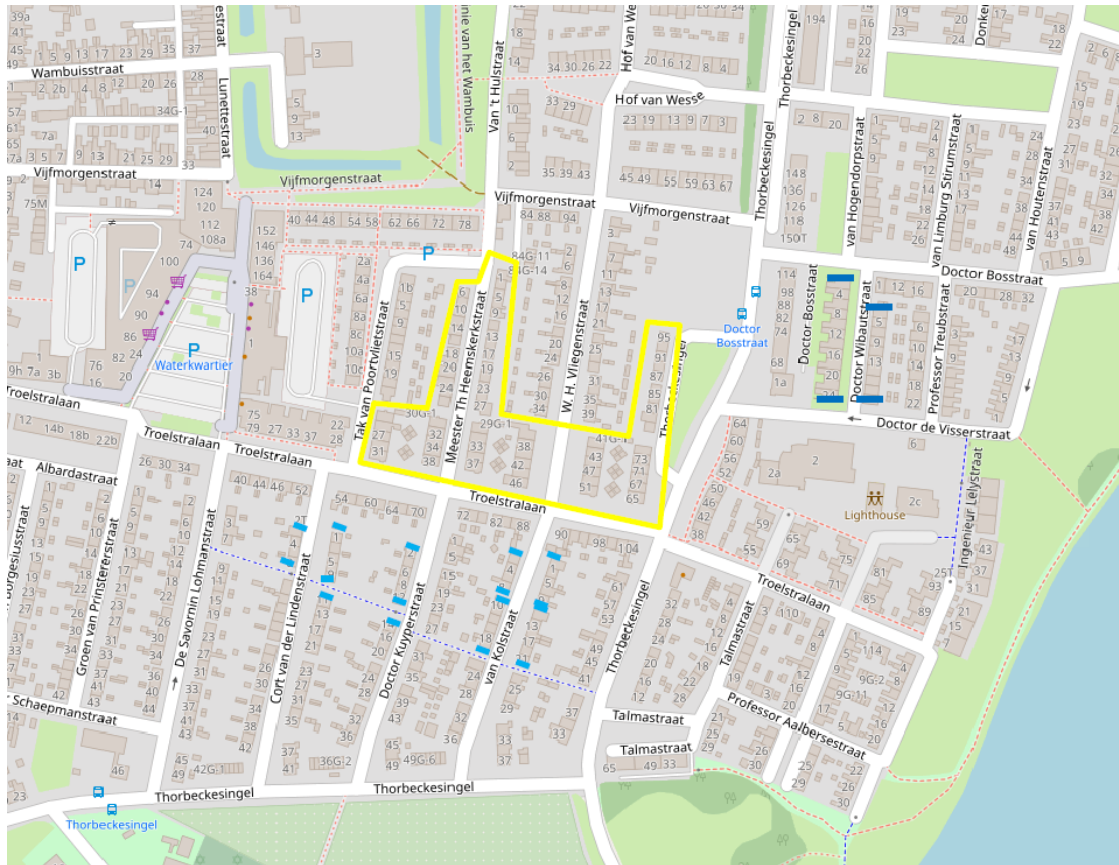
Wambuisstraat
Lunettestraat
Vijfmorgenstraat
Vijfmorgenstraat
Vijfmorgenstraat
Van 't Hulstraat
Hof van Wesse
Thorbeckesingel
Doctor Bosstraat
Doctor Bosstraat
van Hogendorpstraat
van Limburg Stirumstraat
van Houtenstraat
Doctor Wibautstraat
Professor Treubstraat
Doctor de Visserstraat
Waterkwartier
Tak van Poortvlietstraat
Meester Th Heemskerkstraat
W. H. Vliegenstraat
Thorbeckesingel
Troelstralaan
Troelstralaan
Troelstralaan
Troelstralaan
Albardastraat
Lighthouse
Ingenieur Lelystraat
De Savornin Lohmanstraat
Cort van der Lindenstraat
Doctor Kuyperstraat
van Kolstraat
Thorbeckesingel
Talmastraat
Talmastraat
Talmastraat
Professor Aalbersestraat
Groen van Prinstererstraat
Schaepmanstraat
Thorbeckesingel
Thorbeckesingel
Thorbeckesingel
Doctor Bosstraat